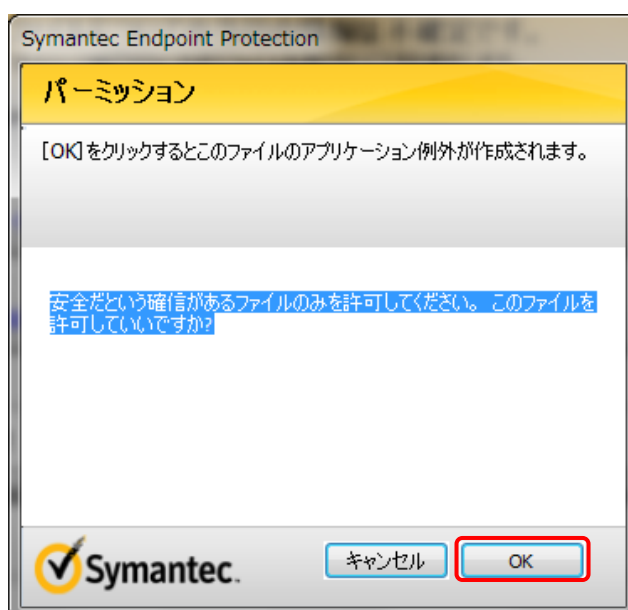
Symantec Endpoint Protection

パーミッション

[OK]をクリックするとこのファイルのアプリケーション例外が作成されます。

安全だという確信があるファイルのみを許可してください。このファイルを許可していいですか?

Symantec.

キャンセル

OK